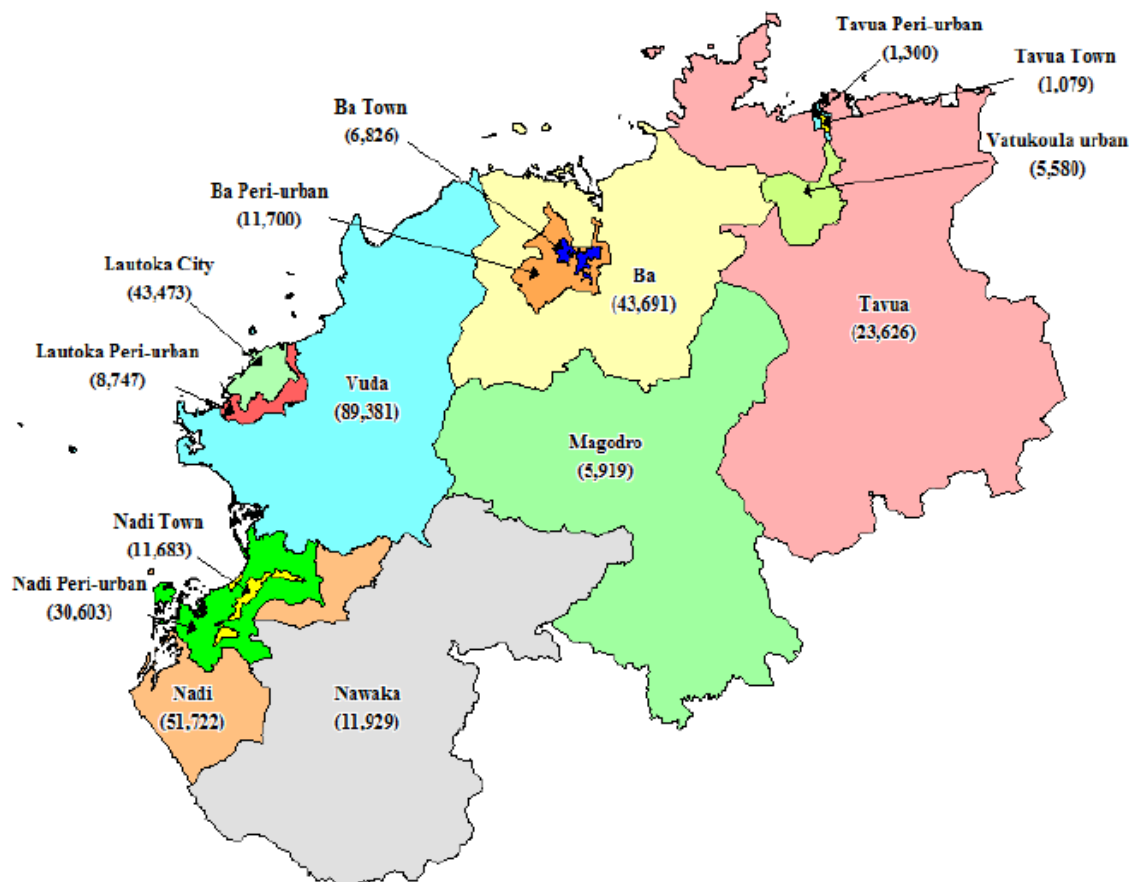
Tavua Peri-urban
(1,300)

Tavua Town
(1,079)

Ba Town
(6,826)

Vatukoula urban
(5,580)

Ba Peri-urban
(11,700)

Ba
(43,691)

Lautoka City
(43,473)

Tavua
(23,626)

Lautoka Peri-urban
(8,747)

Vuda
(89,381)

Magodro
(5,919)

Nadi Town
(11,683)

Nadi Peri-urban
(30,603)

Nadi
(51,722)

Nawaka
(11,929)